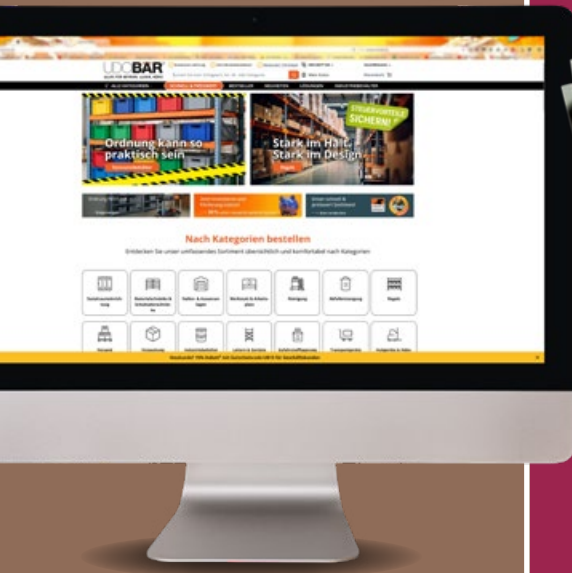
UDOBAR

Ordnung kann so praktisch sein

Stark im Halt. Stark im Design

STEUERVORTEILE SICHERN!

Nach Kategorien bestellen

Entdecken Sie unser umfassendes Sortiment übersichtlich und komfortabel nach Kategorien

Regale